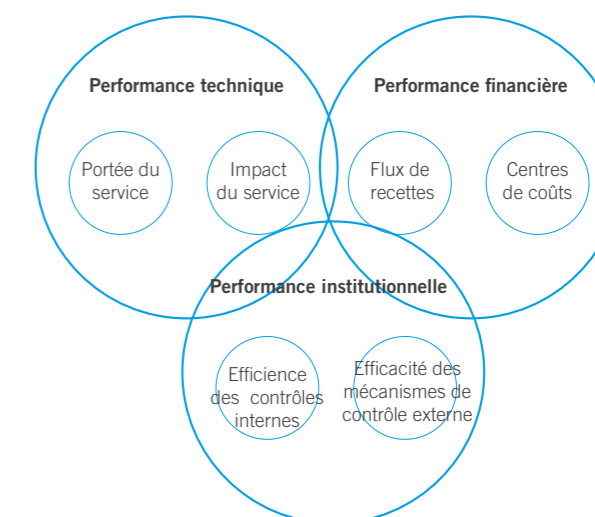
Performance technique

Portée du service

Impact du service

Performance financière

Flux de recettes

Centres de coûts

Performance institutionnelle

Efficience des contrôles internes

Efficacité des mécanismes de contrôle externe